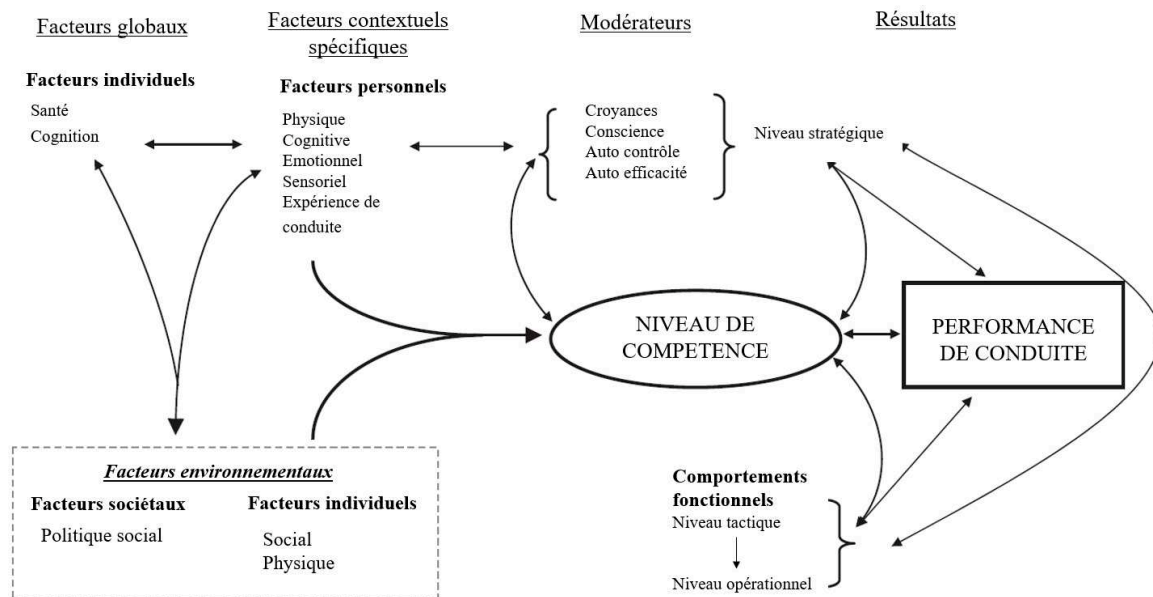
Facteurs globaux

Facteurs contextuels spécifiques

Modérateurs

Résultats

Facteurs individuels
Santé
Cognition

Facteurs personnels
Physique
Cognitive
Emotionnel
Sensoriel
Expérience de conduite

Croyances
Conscience
Auto contrôle
Auto efficacité

Niveau stratégique

NIVEAU DE COMPETENCE

PERFORMANCE DE CONDUITE

Facteurs environnementaux
Facteurs sociétaux
Politique social
Facteurs individuels
Social
Physique

Comportements fonctionnels
Niveau tactique
Niveau opérationnel